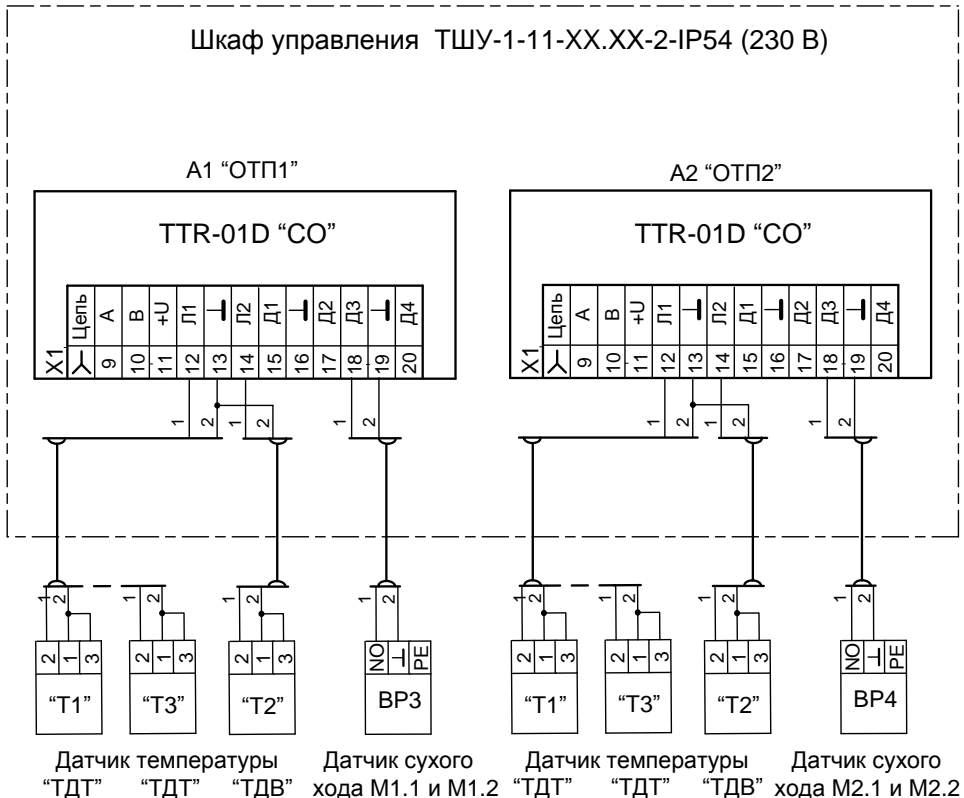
Шкаф управления ТШУ-1-11-XX.XX-2-IP54 (230 В)

A1 "ОТП1"

TTR-01D "CO"

| X1 | Цепь | A | B | +U | Л1 | ⊥ | Л2 | Д1 | ⊥ | Д2 | Д3 | ⊥ | Д4 |
|---|---|---|---|---|---|---|---|---|---|---|---|---|---|
| | ⅄ | 9 | 10 | 11 | 12 | 13 | 14 | 15 | 16 | 17 | 18 | 19 | 20 |

1 2 1 2 1 2

A2 "ОТП2"

TTR-01D "CO"

| X1 | Цепь | A | B | +U | Л1 | ⊥ | Л2 | Д1 | ⊥ | Д2 | Д3 | ⊥ | Д4 |
|---|---|---|---|---|---|---|---|---|---|---|---|---|---|
| | ⅄ | 9 | 10 | 11 | 12 | 13 | 14 | 15 | 16 | 17 | 18 | 19 | 20 |

1 2 1 2 1 2

1 2 1 2 1 2 1 2
2 1 3 2 1 3 2 1 3 NO ⊥ PE
"Т1" "Т3" "Т2" ВР3

1 2 1 2 1 2 1 2
2 1 3 2 1 3 2 1 3 NO ⊥ PE
"Т1" "Т3" "Т2" ВР4

Датчик температуры
"ТДТ" "ТДТ" "ТДВ"

Датчик сухого хода М1.1 и М1.2

Датчик температуры
"ТДТ" "ТДТ" "ТДВ"

Датчик сухого хода М2.1 и М2.2